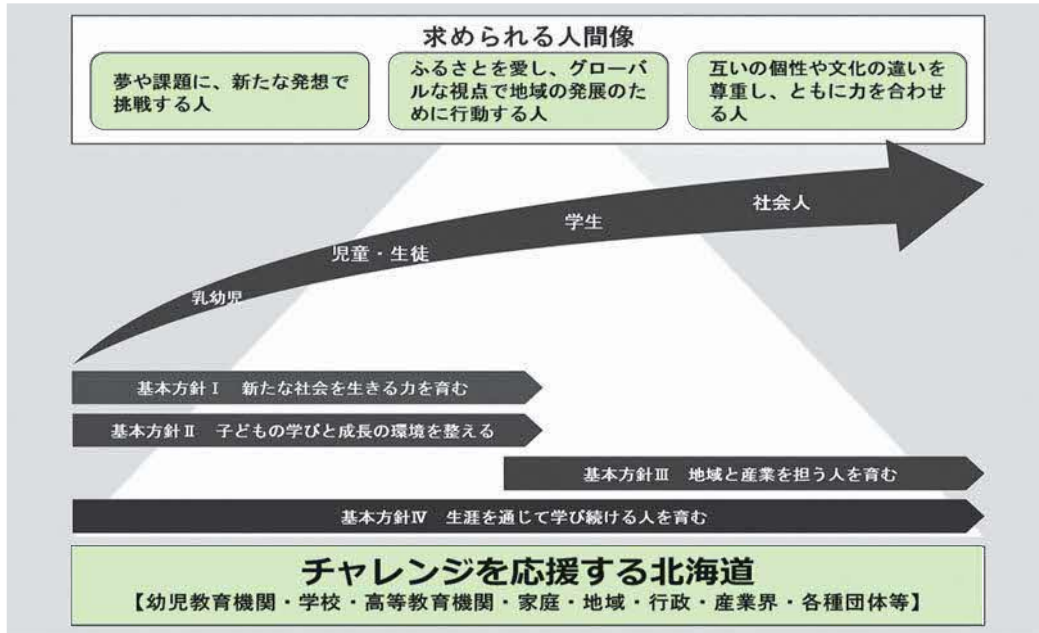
求められる人間像

夢や課題に、新たな発想で挑戦する人

ふるさとを愛し、グローバルな視点で地域の発展のために行動する人

互いの個性や文化の違いを尊重し、ともに力を合わせる人

乳幼児

児童・生徒

学生

社会人

基本方針Ⅰ　新たな社会を生きる力を育む

基本方針Ⅱ　子どもの学びと成長の環境を整える

基本方針Ⅲ　地域と産業を担う人を育む

基本方針Ⅳ　生涯を通じて学び続ける人を育む

チャレンジを応援する北海道

【幼児教育機関・学校・高等教育機関・家庭・地域・行政・産業界・各種団体等】